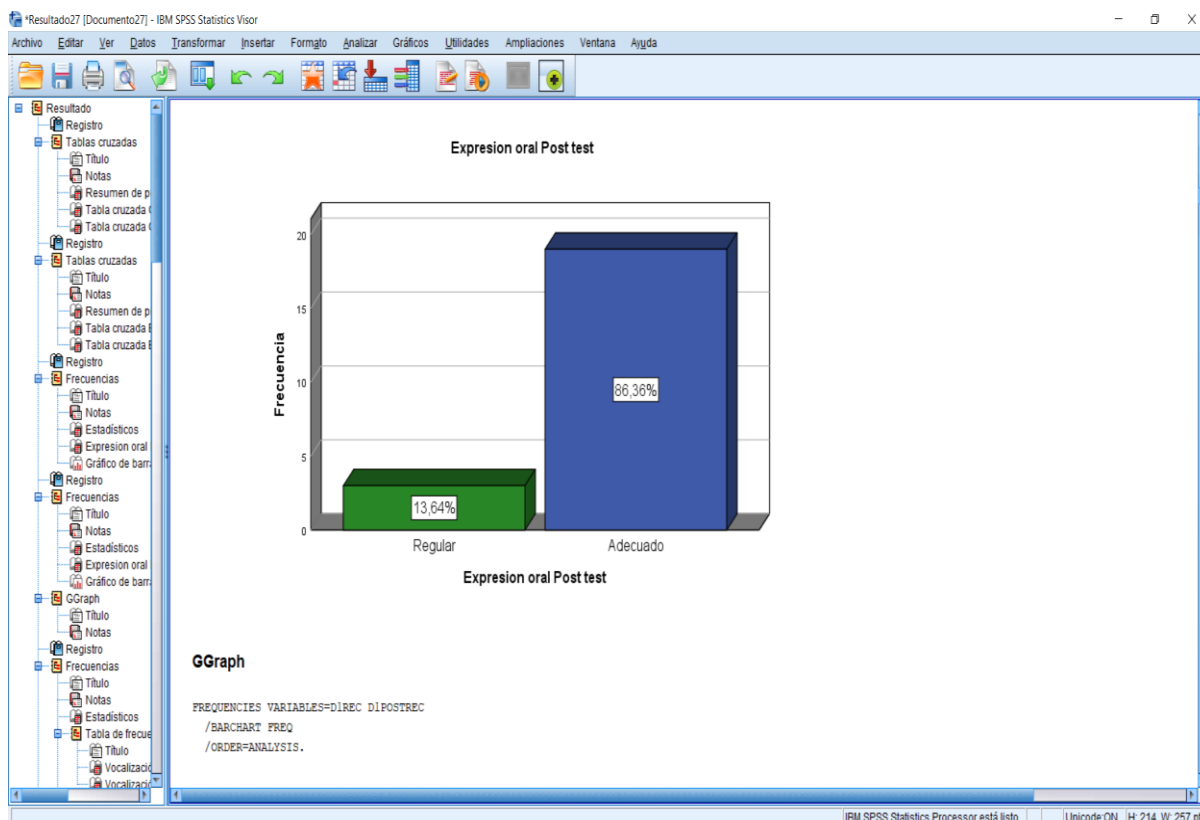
*Resultado27 [Documento27] - IBM SPSS Statistics Visor

Archivo Editar Ver Datos Transformar Insertar Formato Analizar Gráficos Utilidades Ampliaciones Ventana Ayuda

Resultado
Registro
Tablas cruzadas
Título
Notas
Resumen de p
Tabla cruzada
Tabla cruzada
Registro
Tablas cruzadas
Título
Notas
Resumen de p
Tabla cruzada
Tabla cruzada
Registro
Frecuencias
Título
Notas
Estadísticos
Expresion oral
Gráfico de barr
Registro
Frecuencias
Título
Notas
Estadísticos
Expresion oral
Gráfico de barr
GGraph
Título
Notas
Registro
Frecuencias
Título
Notas
Estadísticos
Tabla de frecue
Título
Vocalizacio
Vocalizacio

Expresion oral Post test

Frecuencia

20
15
10
5
0

86,36%
13,64%

Regular
Adecuado

Expresion oral Post test

GGraph

FREQUENCIES VARIABLES=D1REC D1POSTREC
/BARCHART FREQ
/ORDER=ANALYSIS.

IBM SPSS Statistics Processor está listo
Unicode:ON H: 214, W: 257 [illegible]